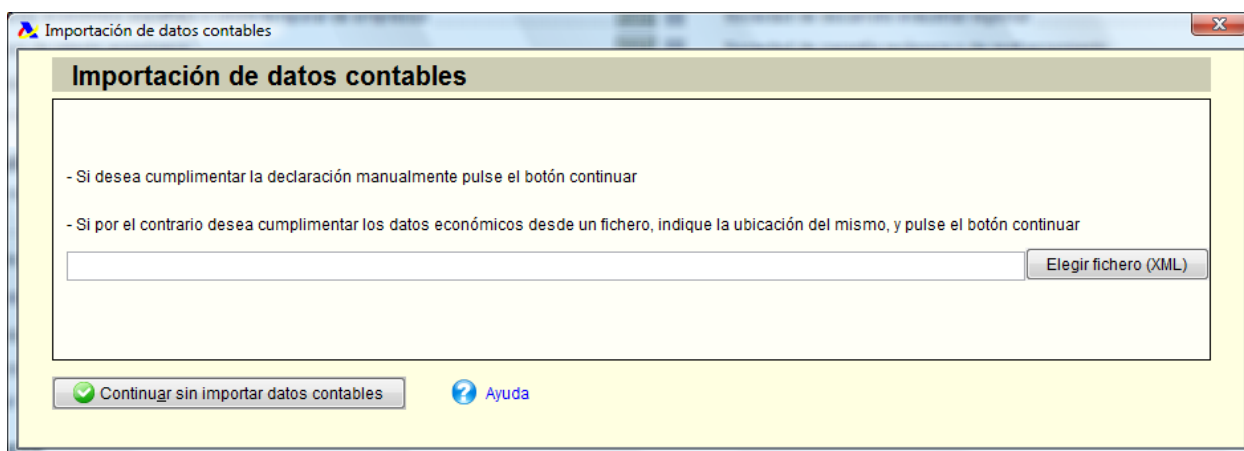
Importación de datos contables

Importación de datos contables

- Si desea cumplimentar la declaración manualmente pulse el botón continuar

- Si por el contrario desea cumplimentar los datos económicos desde un fichero, indique la ubicación del mismo, y pulse el botón continuar

Elegir fichero (XML)

Continuar sin importar datos contables

Ayuda